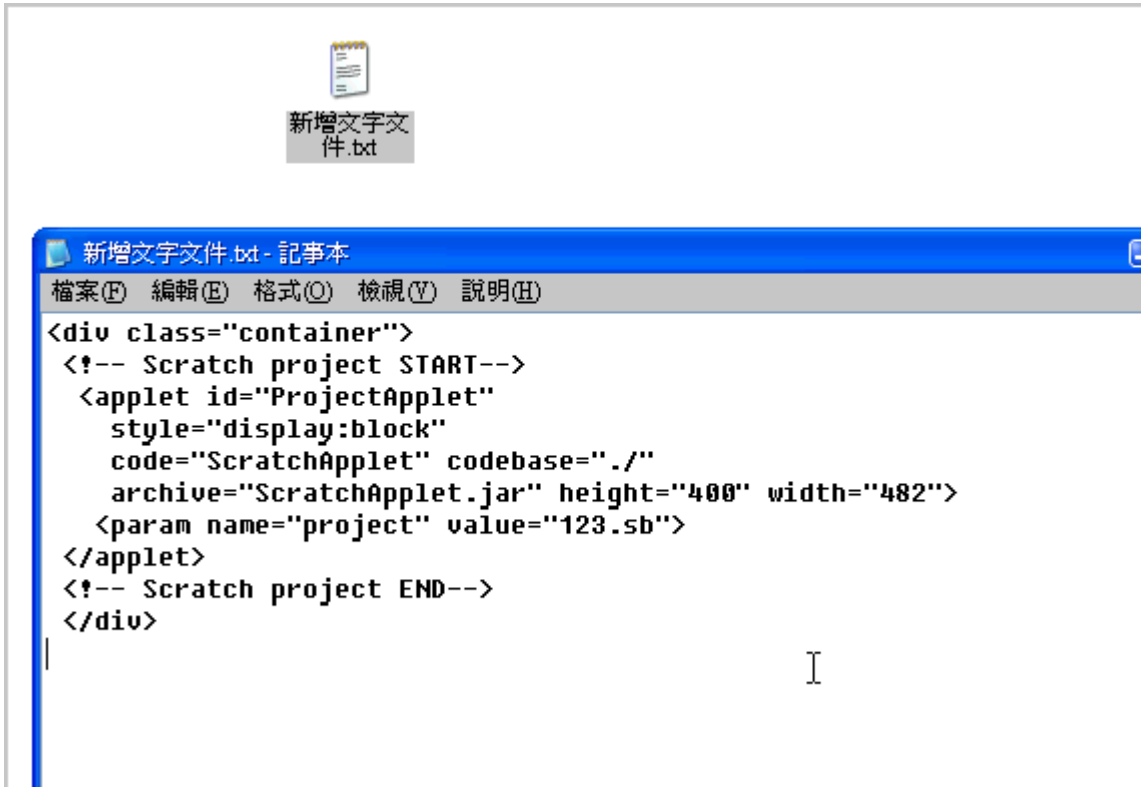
新增文字文件.txt

新增文字文件.txt - 記事本

檔案(F) 編輯(E) 格式(O) 檢視(V) 說明(H)

<div class="container">
<!-- Scratch project START-->
<applet id="ProjectApplet"
style="display:block"
code="ScratchApplet" codebase="./"
archive="ScratchApplet.jar" height="400" width="482">
<param name="project" value="123.sb">
</applet>
<!-- Scratch project END-->
</div>